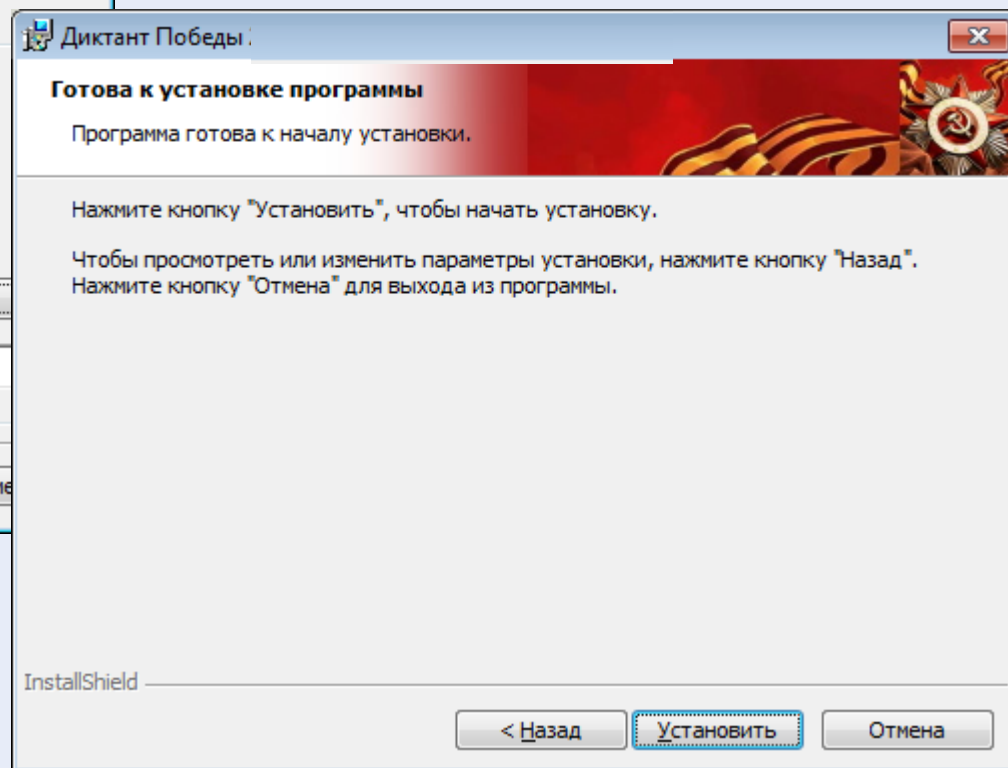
Диктант Победы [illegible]

Готова к установке программы

Программа готова к началу установки.

Нажмите кнопку "Установить", чтобы начать установку.

Чтобы просмотреть или изменить параметры установки, нажмите кнопку "Назад". Нажмите кнопку "Отмена" для выхода из программы.

InstallShield

< Назад

Установить

Отмена